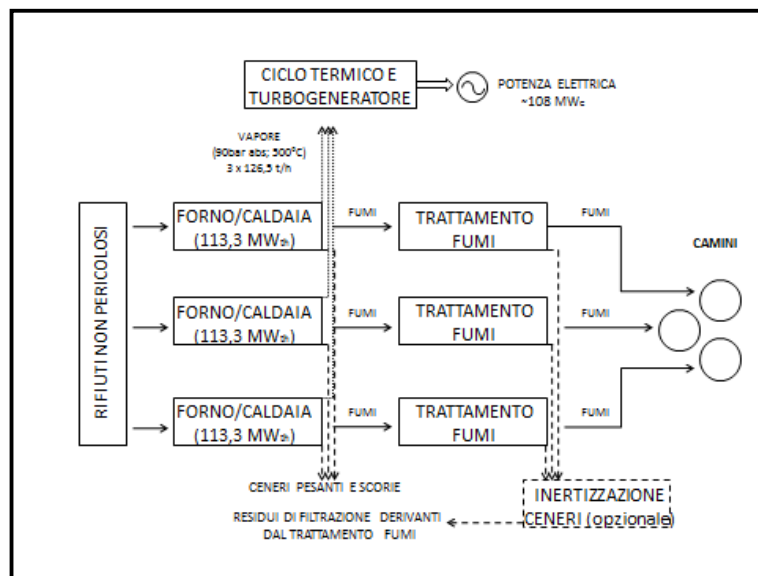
CICLO TERMICO E TURBOGENERATORE

POTENZA ELETTRICA ~108 MWe

VAPORE (90bar abs; 500°C) 3 x 126,5 t/h

RIFIUTI NON PERICOLOSI

FORNO/CALDAIA (113,3 MWth)

FUMI

TRATTAMENTO FUMI

FUMI

CAMINI

FORNO/CALDAIA (113,3 MWth)

FUMI

TRATTAMENTO FUMI

FUMI

FORNO/CALDAIA (113,3 MWth)

FUMI

TRATTAMENTO FUMI

FUMI

CENERI PESANTI E SCORIE

INERTIZZAZIONE CENERI (opzionale)

RESIDUI DI FILTRAZIONE DERIVANTI DAL TRATTAMENTO FUMI